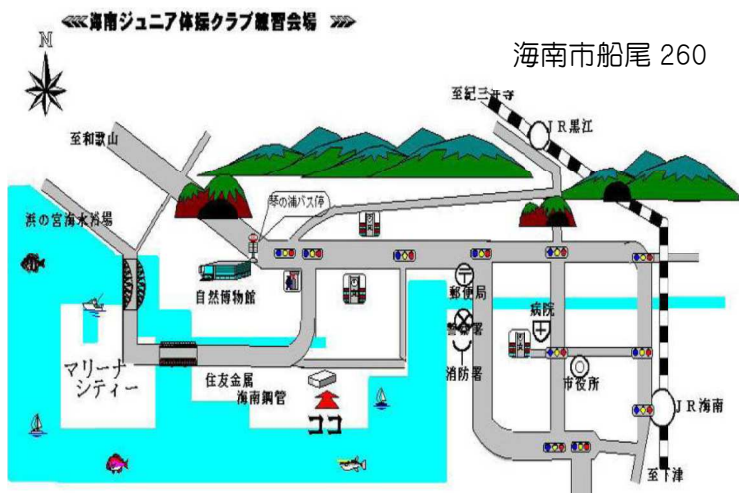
<<<海南ジュニア体操クラブ練習会場 >>>

海南市船尾 260

N

至紀三井寺

至和歌山

JR黒江

浜の宮海水浴場

琴の浦バス停

自然博物館

郵便局

病院

警察署

消防署

マリーナシティー

住友金属

海南鋼管

市役所

ココ

JR海南

至下津